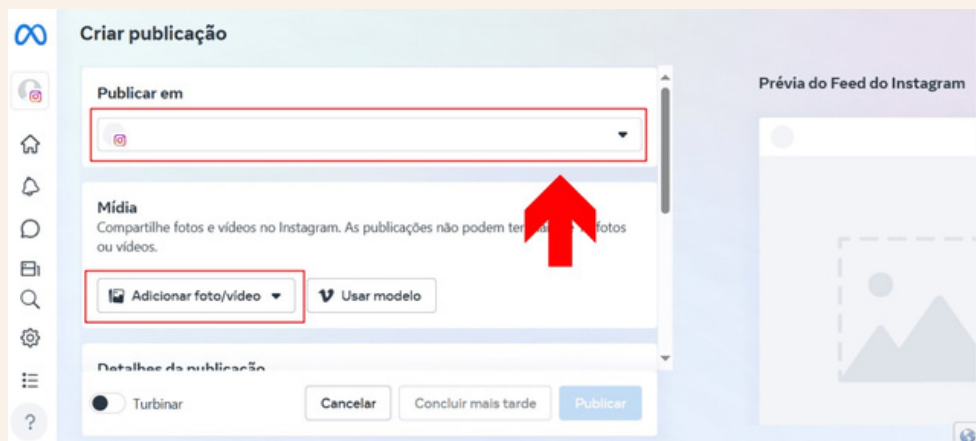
Criar publicação

Publicar em

Mídia

Compartilhe fotos e vídeos no Instagram. As publicações não podem ter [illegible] fotos ou vídeos.

Adicionar foto/vídeo

Usar modelo

Detalhes da publicação

Turbinar

Cancelar

Concluir mais tarde

Publicar

Prévia do Feed do Instagram